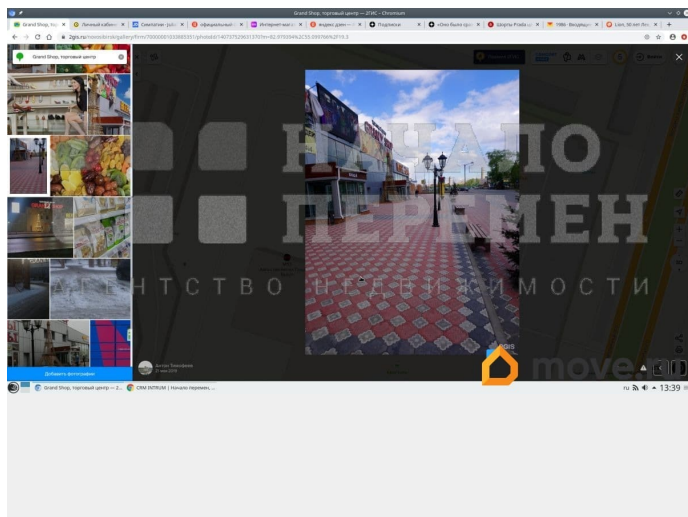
Grand Shop, торговый центр — 2ГИС - Chromium

Grand Shop, торговый центр

НАЧАЛО ПЕРЕМЕН
АГЕНТСТВО НЕДВИЖИМОСТИ

move.ru

Добавить фотографии

Grand Shop, торговый центр — 2...
CRM INTRUM | Начало перемен...

RU 13:39